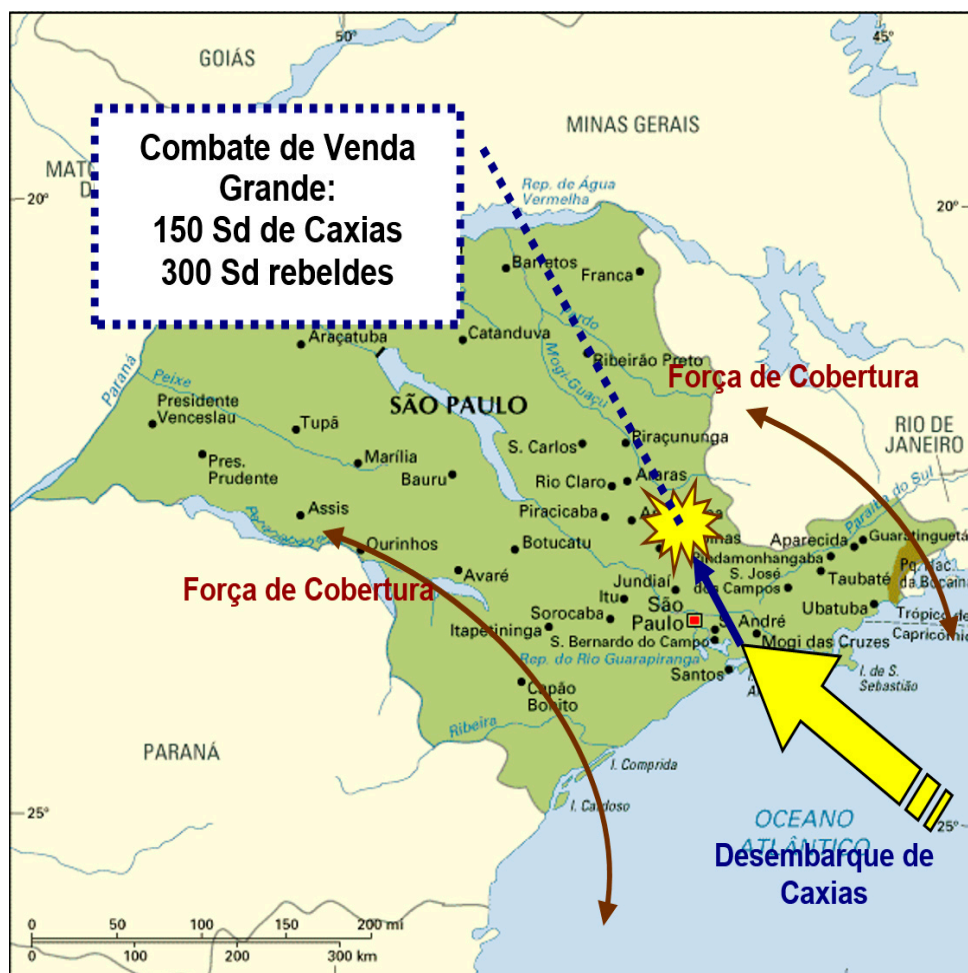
Combate de Venda Grande:
150 Sd de Caxias
300 Sd rebeldes

GOIÁS
50°
45°
MINAS GERAIS
MATO
20°
20°
Rep. de Água Vermelha
Barretos
Franca
Araçatuba
Catanduva
Ribeirão Preto
Paraná
Peixe
Mogi-Guaçu
Força de Cobertura
Presidente Venceslau
Tupã
SÃO PAULO
RIO DE JANEIRO
Pirassununga
S. Carlos
Pres. Prudente
Marília
Bauru
Rio Claro
Araras
Paraíba do Sul
Assis
Piracicaba
Aparecida
Guaratinguetá
Ourinhos
Botucatu
Pindamonhangaba
S. José dos Campos
Taubaté
Pq. Nac. da Bocaina
Força de Cobertura
Avaré
Jundiaí
Itu
São Paulo
Sorocaba
Santo André
Ubatuba
Trópico de Capricórnio
Itapetininga
S. Bernardo do Campo
Mogi das Cruzes
Rep. do Rio Guarapiranga
I. de S. Sebastião
Santos
Capão Bonito
Ribeira
PARANÁ
I. Comprida
I. Cardoso
25°
25°
OCEANO ATLÂNTICO
Desembarque de Caxias
0 50 100 150 200 mi
0 100 200 300 km